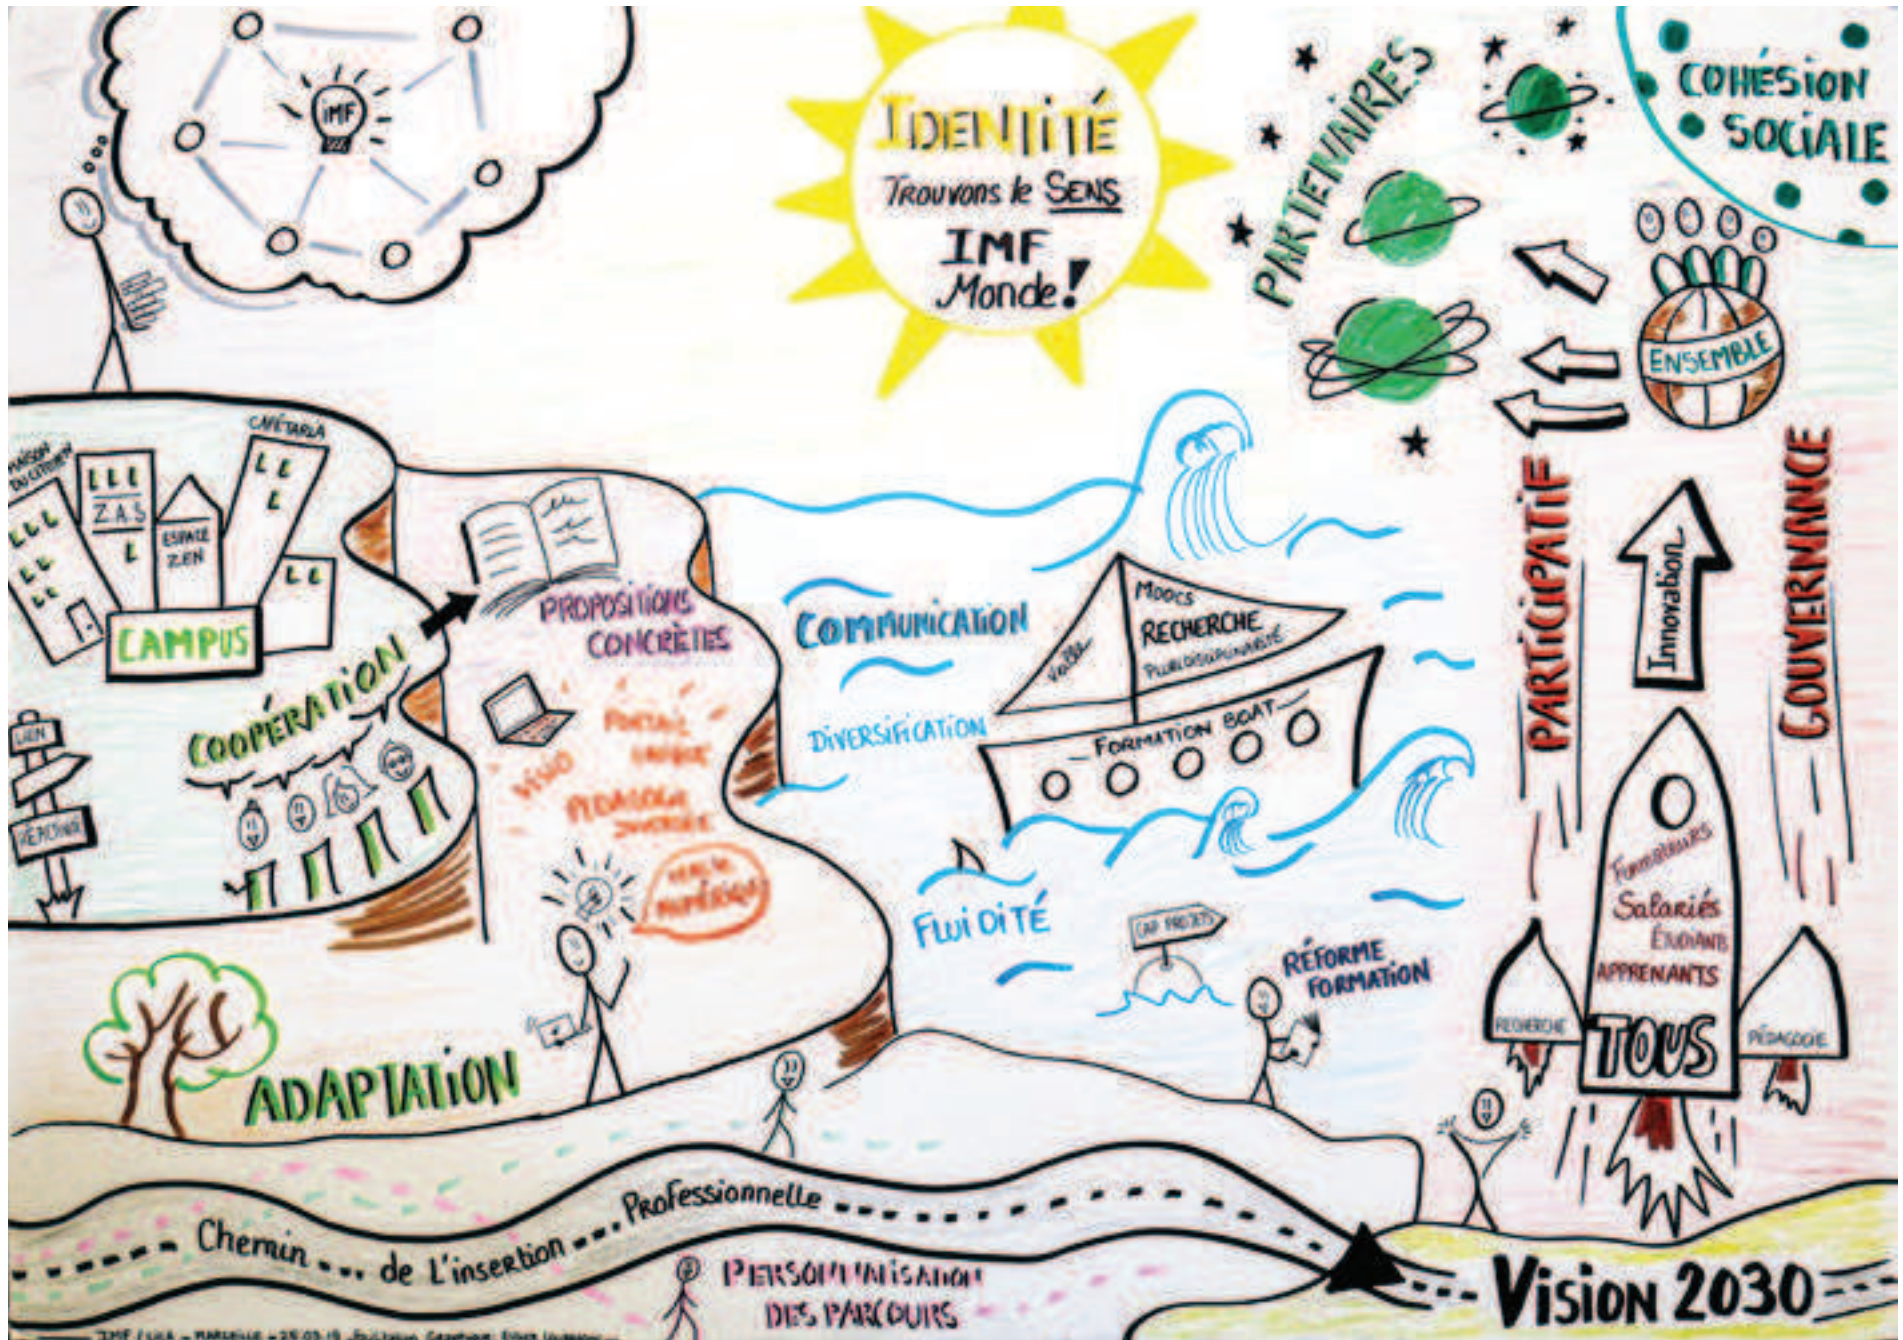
IMF

IDENTITÉ
Trouvons le SENS
IMF
Monde!

PARTENAIRES

COHÉSION SOCIALE

ENSEMBLE

MAISON DU CITOYEN
CAFÉTARIA
Z.A.S
ESPACE ZEN
CAMPUS

LIEN
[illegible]

COOPÉRATION

PROPOSITIONS CONCRÈTES
PORTAIL UNIQUE
VISIO
PÉDAGOGIE INVERSÉE
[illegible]

COMMUNICATION
DIVERSIFICATION
MOOCS
RECHERCHE
PLURIDISCIPLINARITÉ
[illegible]
FORMATION BOAT

FLUIDITÉ
CAP PROJETS
RÉFORME FORMATION

PARTICIPATIF
Innovation
GOUVERNANCE

FORMATEURS
Salariés
ÉTUDIANTS
APPRENANTS
TOUS
RECHERCHE
PÉDAGOGIE

ADAPTATION

Chemin ... de L'insertion ... Professionnelle

PERSONNALISATION DES PARCOURS

Vision 2030

IMF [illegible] - 25.03.19 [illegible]